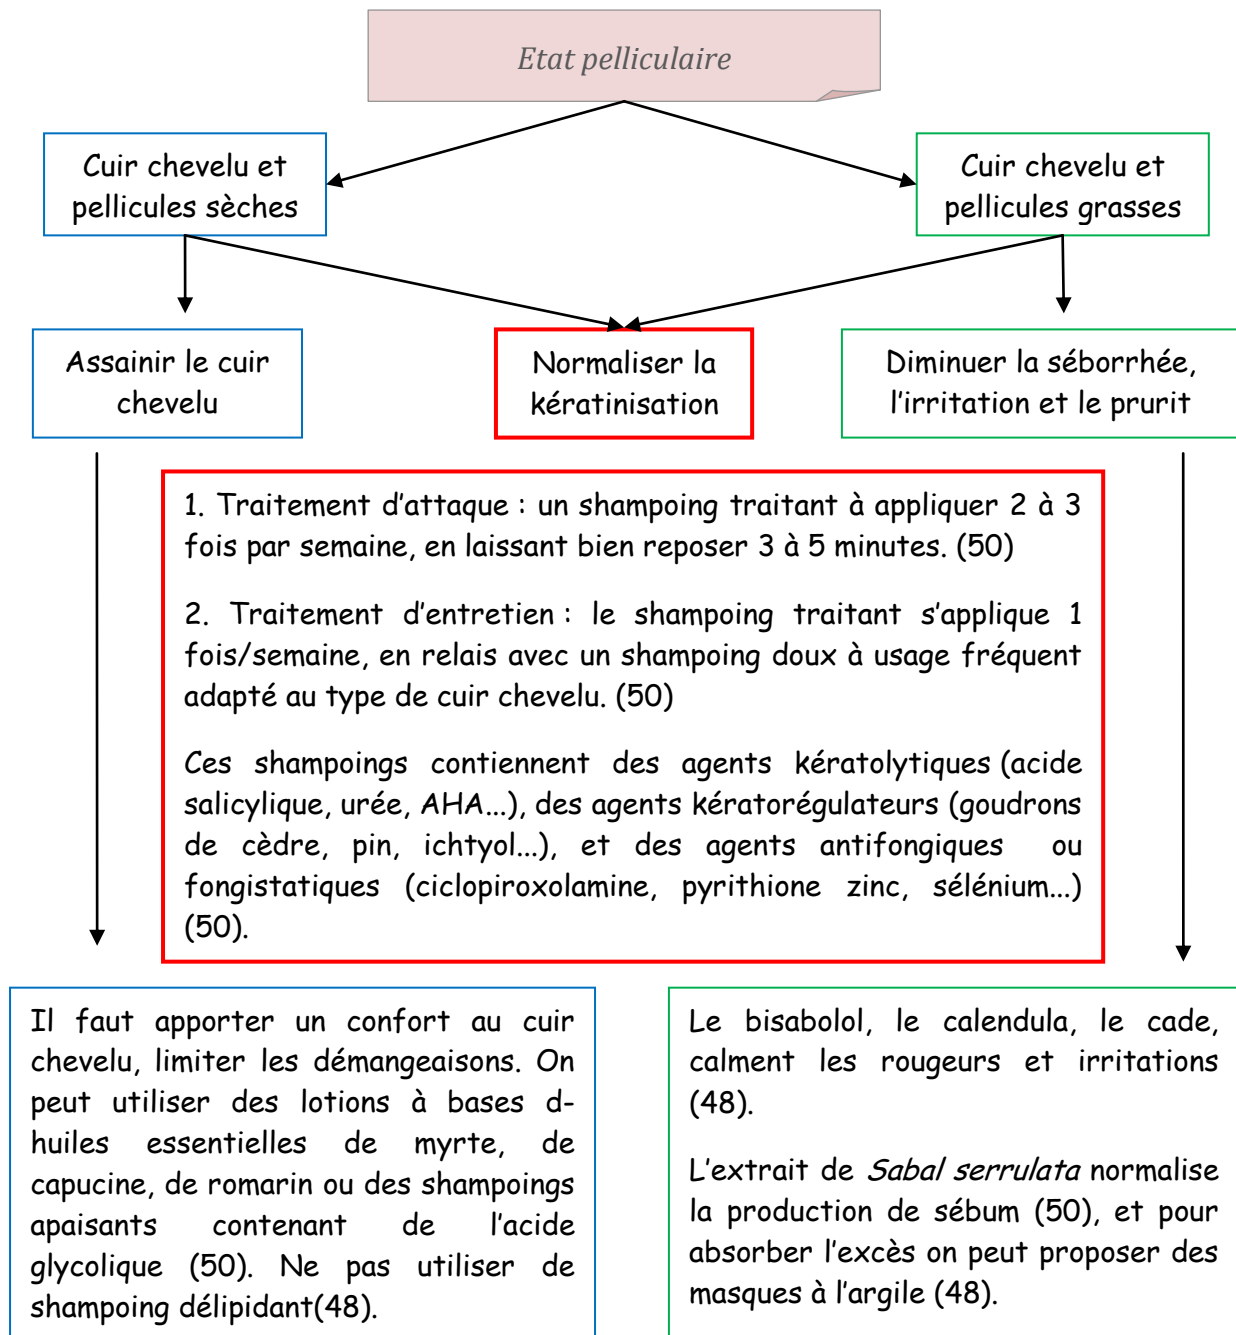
Etat pelliculaire

Cuir chevelu et pellicules sèches

Cuir chevelu et pellicules grasses

Assainir le cuir chevelu

Normaliser la kératinisation

Diminuer la séborrhée, l'irritation et le prurit

1. Traitement d'attaque : un shampoing traitant à appliquer 2 à 3 fois par semaine, en laissant bien reposer 3 à 5 minutes. (50)

2. Traitement d'entretien : le shampoing traitant s'applique 1 fois/semaine, en relais avec un shampoing doux à usage fréquent adapté au type de cuir chevelu. (50)

Ces shampoings contiennent des agents kératolytiques (acide salicylique, urée, AHA…), des agents kératorégulateurs (goudrons de cèdre, pin, ichtyol…), et des agents antifongiques ou fongistatiques (ciclopiroxolamine, pyrithione zinc, sélénium…) (50).

Il faut apporter un confort au cuir chevelu, limiter les démangeaisons. On peut utiliser des lotions à bases d-huiles essentielles de myrte, de capucine, de romarin ou des shampoings apaisants contenant de l'acide glycolique (50). Ne pas utiliser de shampoing délipidant(48).

Le bisabolol, le calendula, le cade, calment les rougeurs et irritations (48).

L'extrait de Sabal serrulata normalise la production de sébum (50), et pour absorber l'excès on peut proposer des masques à l'argile (48).